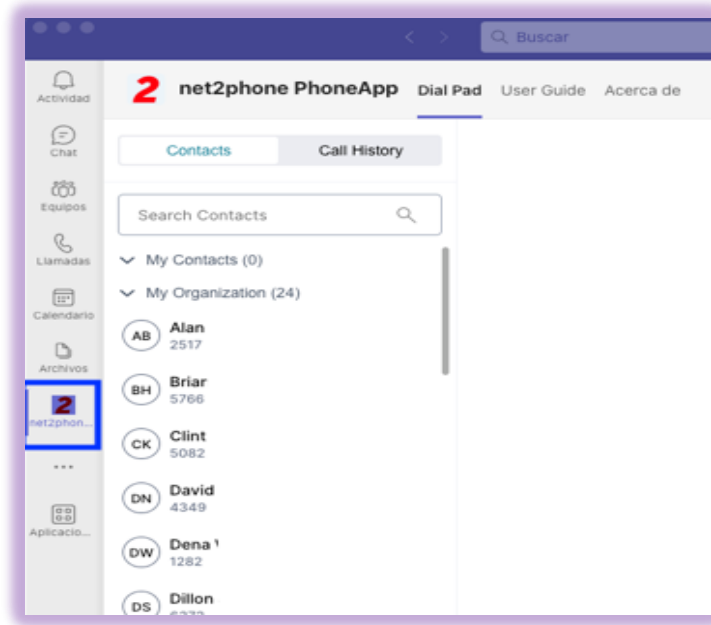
Buscar

Actividad
Chat
Equipos
Llamadas
Calendario
Archivos
2
net2phon...
...
Aplicacio...

2 net2phone PhoneApp Dial Pad User Guide Acerca de

Contacts Call History

Search Contacts

My Contacts (0)
My Organization (24)

AB Alan
2517

BH Briar
5766

CK Clint
5082

DN David
4349

DW Dena
1282

DS Dillon
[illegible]